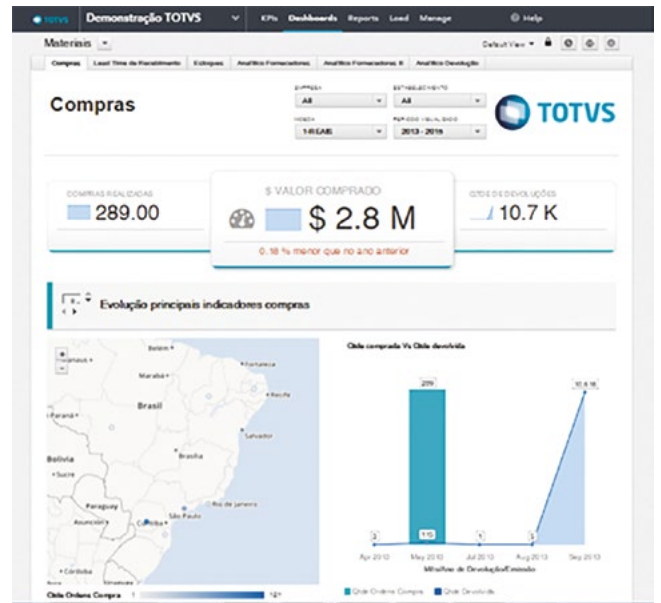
TOTVS Demonstração TOTVS KPIs Dashboards Reports Load Manage Help

Materiais Default View

Compras Lead Time de Recebimento Estoques Analítico Fornecedores Analítico Fornecedores II Analítico Devolução

Compras

EMPRESA All ESTABELECIMENTO All

MOEDA 1-REAIS PERÍODO VISUALIZADO 2013 - 2016

TOTVS

COMPRAS REALIZADAS 289.00

$ VALOR COMPRADO $ 2.8 M

0.18 % menor que no ano anterior

QTDE DE DEVOLUÇÕES 10.7 K

Evolução principais indicadores compras

Belém Marabá Recife Brasil Salvador Bolivia Sucre Brasília Paraguay Rio de Janeiro Asunción São Paulo Curitiba Córdoba

Qtde Ordens Compra 1 12

Qtde comprada Vs Qtde devolvida

289 10.6 K 3 115 1 3

Apr 2013 May 2013 Jul 2013 Aug 2013 Sep 2013

Mês/Ano de Devolução/Emissão

Qtde Ordens Compra Qtde Devolvida